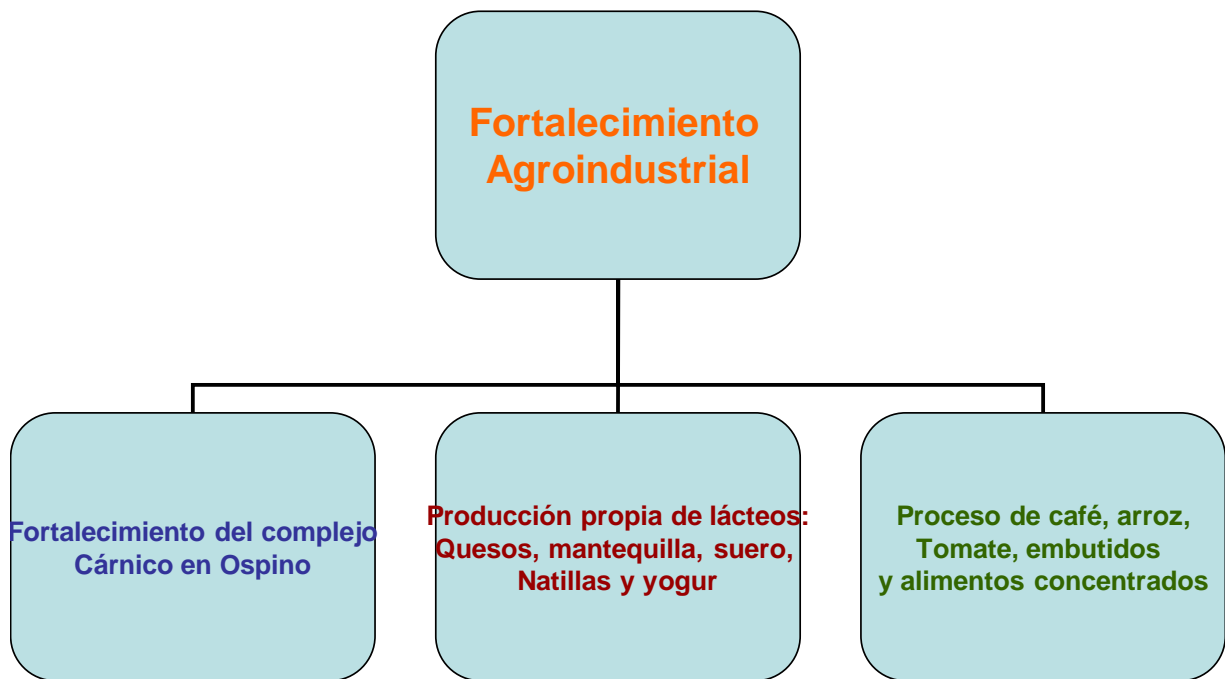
Fortalecimiento Agroindustrial

Fortalecimiento del complejo Cárnico en Ospino

Producción propia de lácteos: Quesos, mantequilla, suero, Natillas y yogur

Proceso de café, arroz, Tomate, embutidos y alimentos concentrados